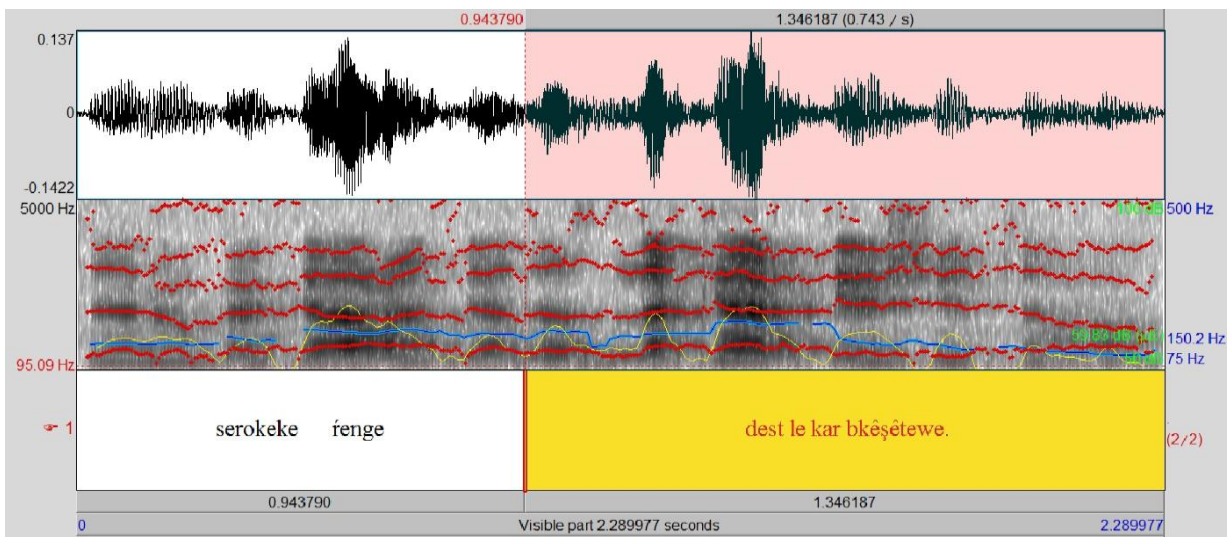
0.943790

1.346187 (0.743 / s)

0.137

0

-0.1422

5000 Hz

100 dB

500 Hz

58.80 dB

150.2 Hz

75 Hz

95.09 Hz

1

serokeke ŕenge

dest le kar bkêşêtewe.

(2/2)

0.943790

1.346187

0

Visible part 2.289977 seconds

2.289977